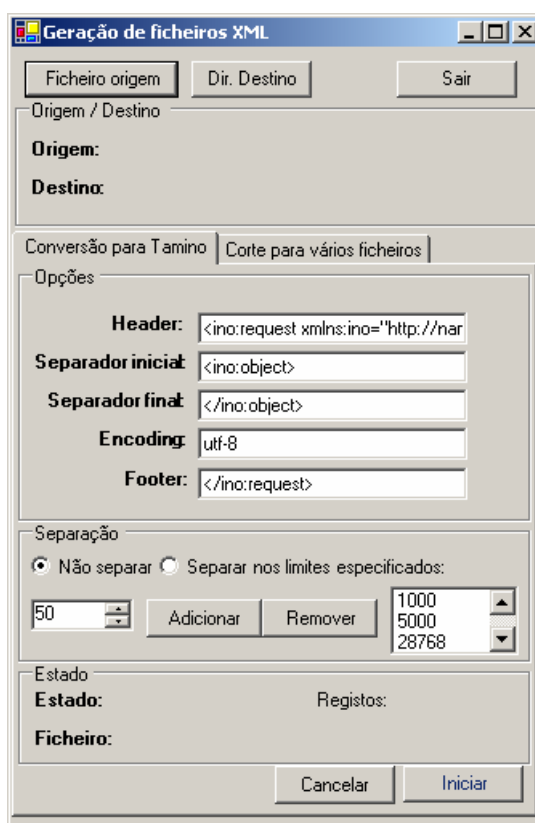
Geração de ficheiros XML

Ficheiro origem | Dir. Destino | Sair

Origem / Destino

Origem:

Destino:

Conversão para Tamino | Corte para vários ficheiros

Opções

Header: <ino:request xmlns:ino="http://nar

Separador inicial: <ino:object>

Separador final: </ino:object>

Encoding: utf-8

Footer: </ino:request>

Separação

Não separar   Separar nos limites especificados:

50   Adicionar   Remover   1000 5000 28768

Estado

Estado:   Registos:

Ficheiro:

Cancelar   Iniciar